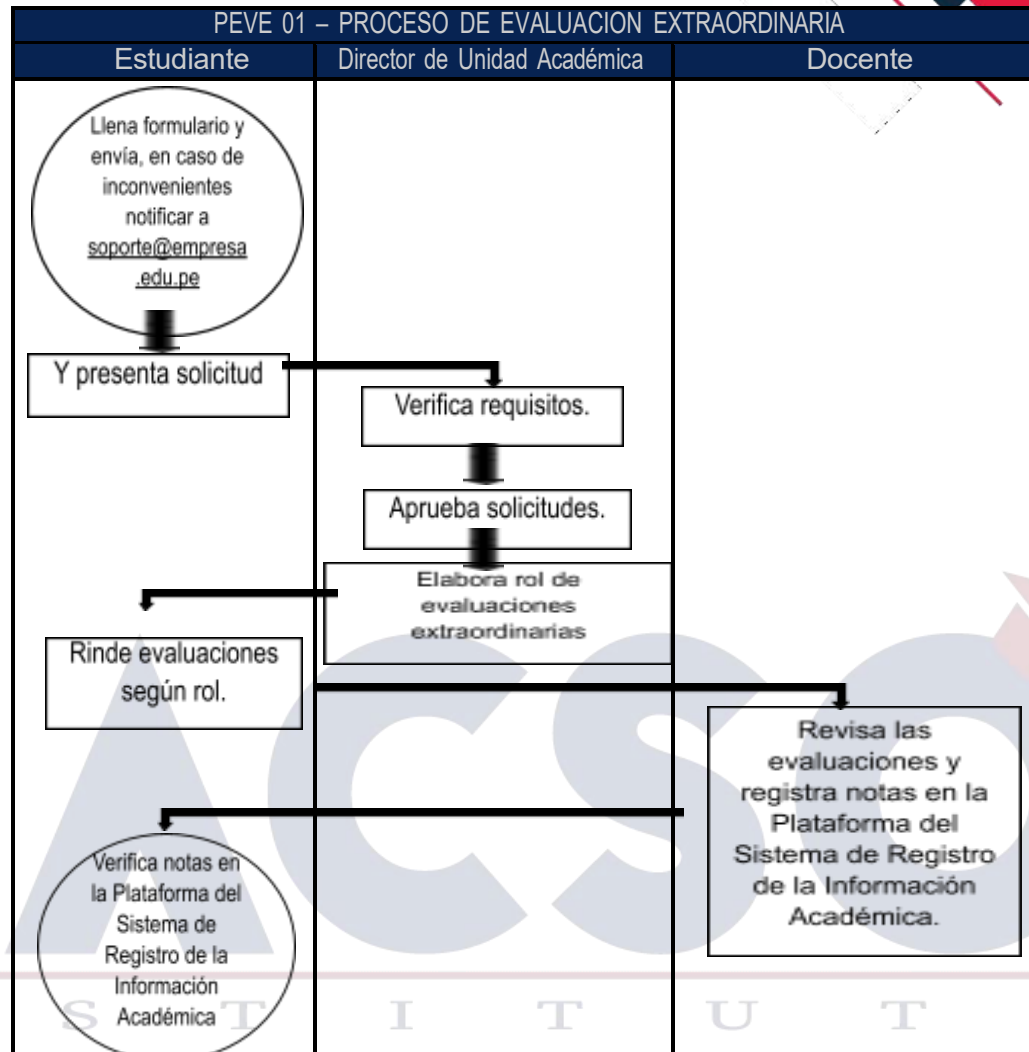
PEVE 01 – PROCESO DE EVALUACION EXTRAORDINARIA

| Estudiante | Director de Unidad Académica | Docente |
|---|---|---|

Llena formulario y envía, en caso de inconvenientes notificar a soporte@empresa.edu.pe

Y presenta solicitud

Verifica requisitos.

Aprueba solicitudes.

Elabora rol de evaluaciones extraordinarias

Rinde evaluaciones según rol.

Revisa las evaluaciones y registra notas en la Plataforma del Sistema de Registro de la Información Académica.

Verifica notas en la Plataforma del Sistema de Registro de la Información Académica

ACSC

S T I T U T